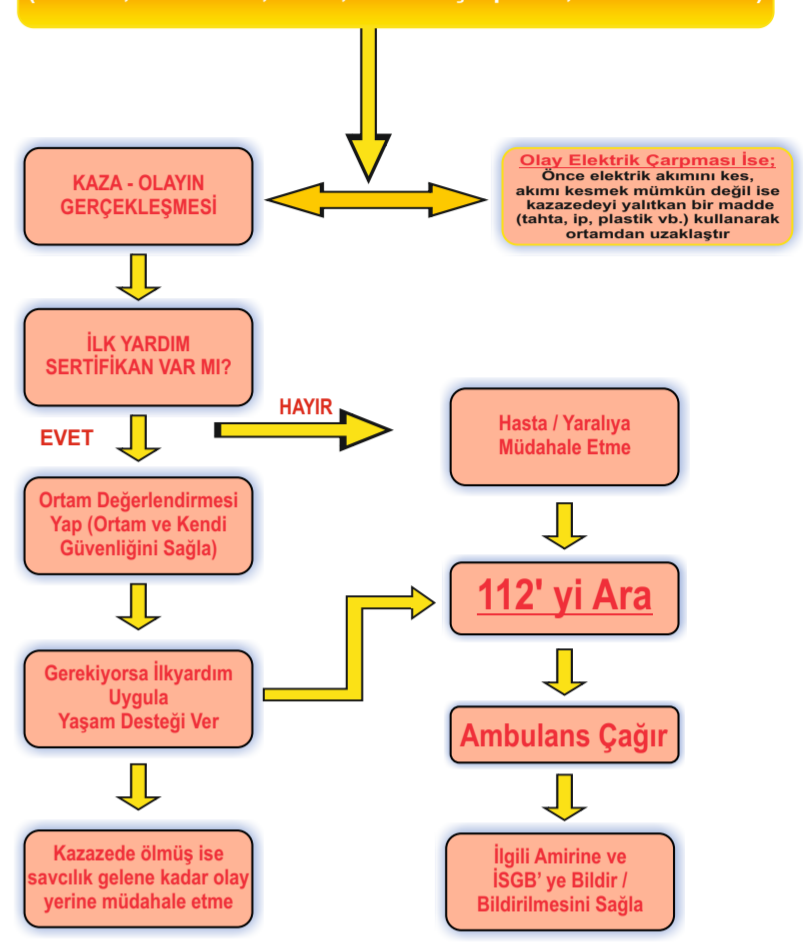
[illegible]

KAZA - OLAYIN GERÇEKLEŞMESİ

Olay Elektrik Çarpması İse;
Önce elektrik akımını kes, akımı kesmek mümkün değil ise kazazedeyi yalıtkan bir madde (tahta, ip, plastik vb.) kullanarak ortamdan uzaklaştır

İLK YARDIM SERTİFİKAN VAR MI?

HAYIR

EVET

Hasta / Yaralıya Müdahale Etme

Ortam Değerlendirmesi Yap (Ortam ve Kendi Güvenliğini Sağla)

112' yi Ara

Gerekiyorsa İlkyardım Uygula Yaşam Desteği Ver

Ambulans Çağır

Kazazede ölmüş ise savcılık gelene kadar olay yerine müdahale etme

İlgili Amirine ve İSGB' ye Bildir / Bildirilmesini Sağla